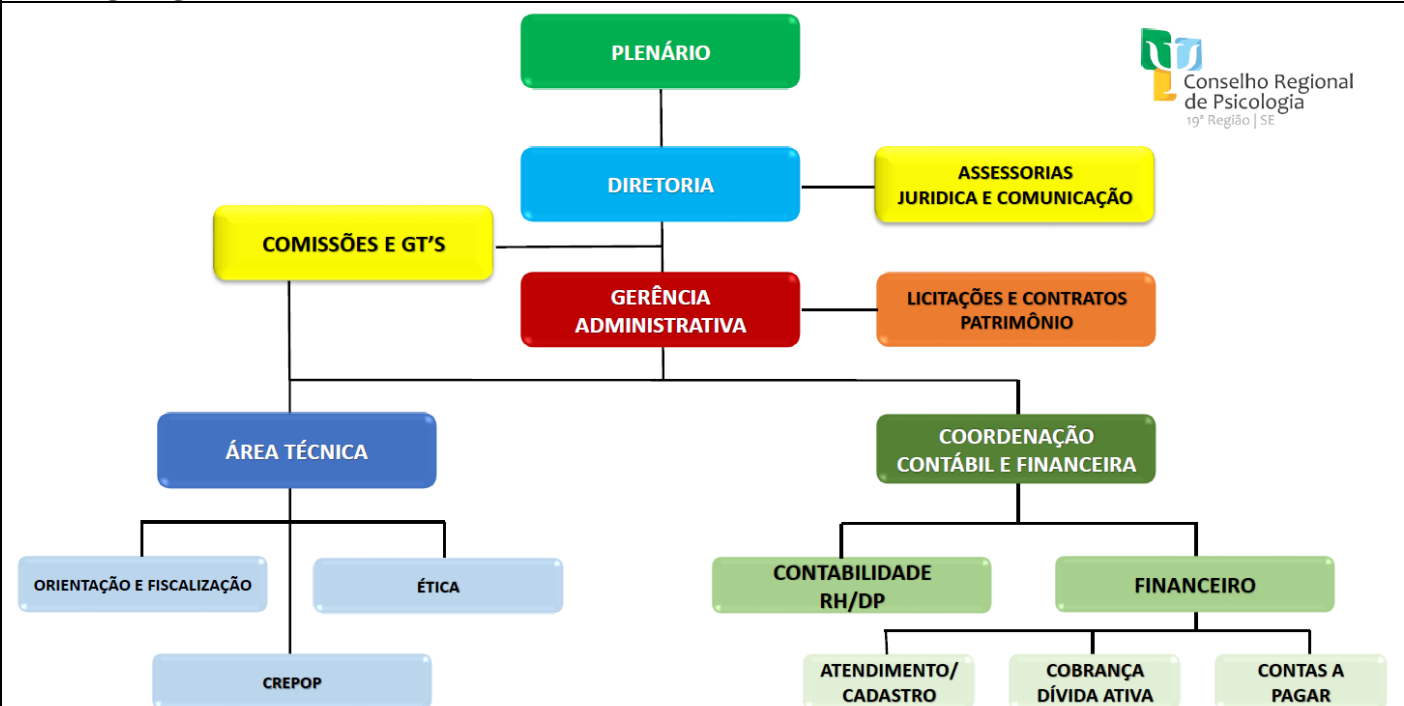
PLENÁRIO

Conselho Regional de Psicologia
19ª Região | SE

DIRETORIA

ASSESSORIAS
JURIDICA E COMUNICAÇÃO

COMISSÕES E GT'S

GERÊNCIA
ADMINISTRATIVA

LICITAÇÕES E CONTRATOS
PATRIMÔNIO

ÁREA TÉCNICA

COORDENAÇÃO
CONTÁBIL E FINANCEIRA

ORIENTAÇÃO E FISCALIZAÇÃO

ÉTICA

CONTABILIDADE
RH/DP

FINANCEIRO

CREPOP

ATENDIMENTO/
CADASTRO

COBRANÇA
DÍVIDA ATIVA

CONTAS A
PAGAR